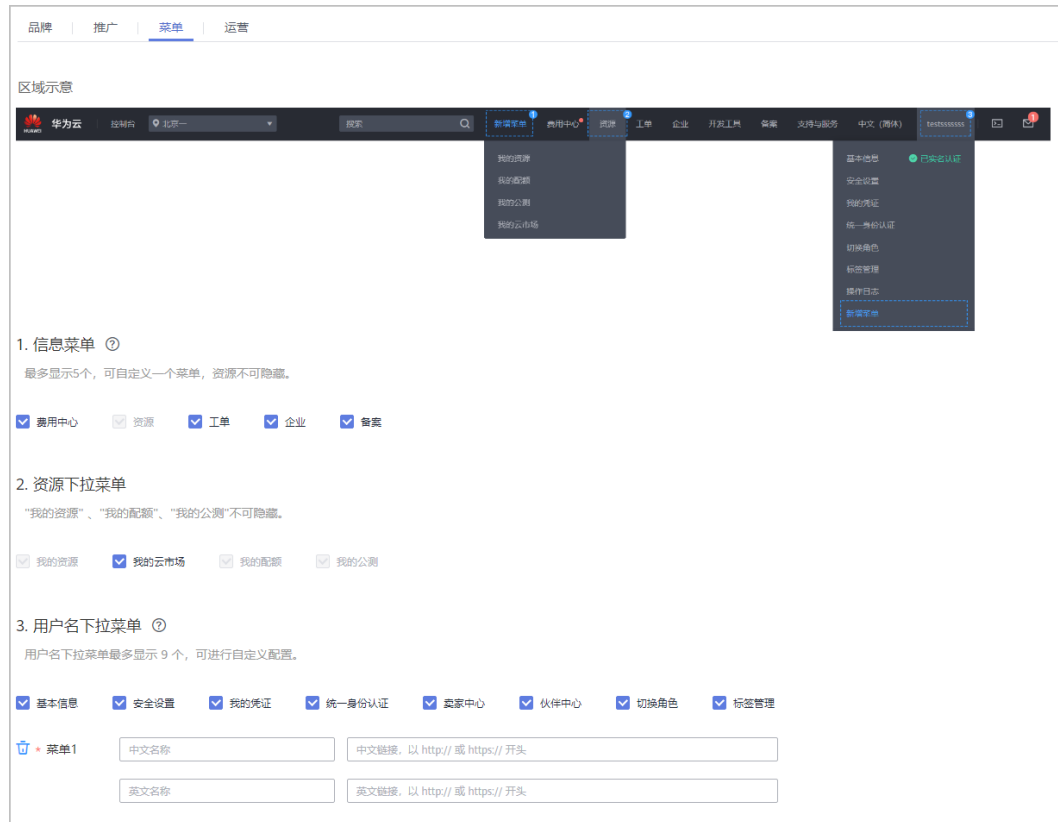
品牌 推广 菜单 运营

区域示意

HUAWEI 华为云 控制台 北京一 搜索 新增菜单 1 费用中心 资源 2 工单 企业 开发工具 备案 支持与服务 中文（简体） testssssss 3

我的资源
我的配额
我的公测
我的云市场

基本信息 已实名认证
安全设置
我的凭证
统一身份认证
切换角色
标签管理
操作日志
新增菜单

1. 信息菜单

最多显示5个，可自定义一个菜单，资源不可隐藏。

费用中心 资源 工单 企业 备案

2. 资源下拉菜单

"我的资源"、"我的配额"、"我的公测"不可隐藏。

我的资源 我的云市场 我的配额 我的公测

3. 用户名下拉菜单

用户名下拉菜单最多显示 9 个，可进行自定义配置。

基本信息 安全设置 我的凭证 统一身份认证 卖家中心 伙伴中心 切换角色 标签管理

* 菜单1 中文名称 中文链接，以 http:// 或 https:// 开头

英文名称 英文链接，以 http:// 或 https:// 开头